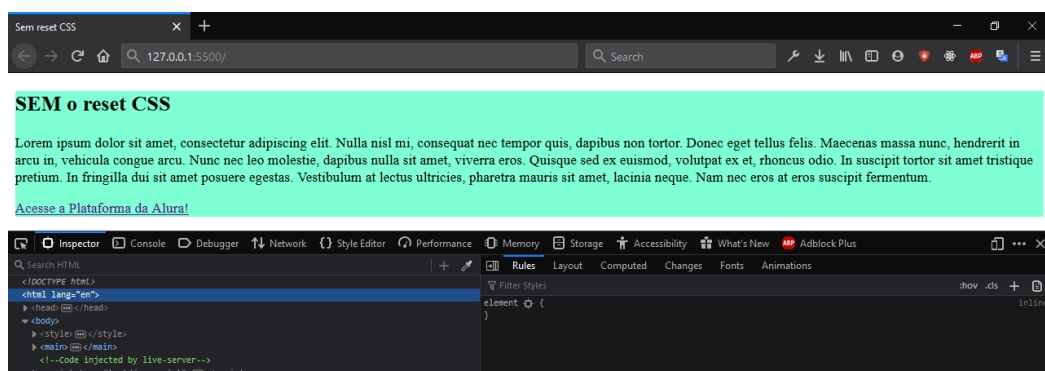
Sem reset CSS ×

127.0.0.1:5500/

Search

SEM o reset CSS

Lorem ipsum dolor sit amet, consectetur adipiscing elit. Nulla nisl mi, consequat nec tempor quis, dapibus non tortor. Donec eget tellus felis. Maecenas massa nunc, hendrerit in arcu in, vehicula congue arcu. Nunc nec leo molestie, dapibus nulla sit amet, viverra eros. Quisque sed ex euismod, volutpat ex et, rhoncus odio. In suscipit tortor sit amet tristique pretium. In fringilla dui sit amet posuere egestas. Vestibulum at lectus ultricies, pharetra mauris sit amet, lacinia neque. Nam nec eros at eros suscipit fermentum.

Acesse a Plataforma da Alura!

Inspector Console Debugger Network Style Editor Performance Memory Storage Accessibility What's New Adblock Plus

Search HTML

<!DOCTYPE html>
<html lang="en">
<head> ··· </head>
<body>
<style> ··· </style>
<main> ··· </main>
<!--Code injected by live-server-->

Rules Layout Computed Changes Fonts Animations

Filter Styles

:hov .cls

element {
}

inline